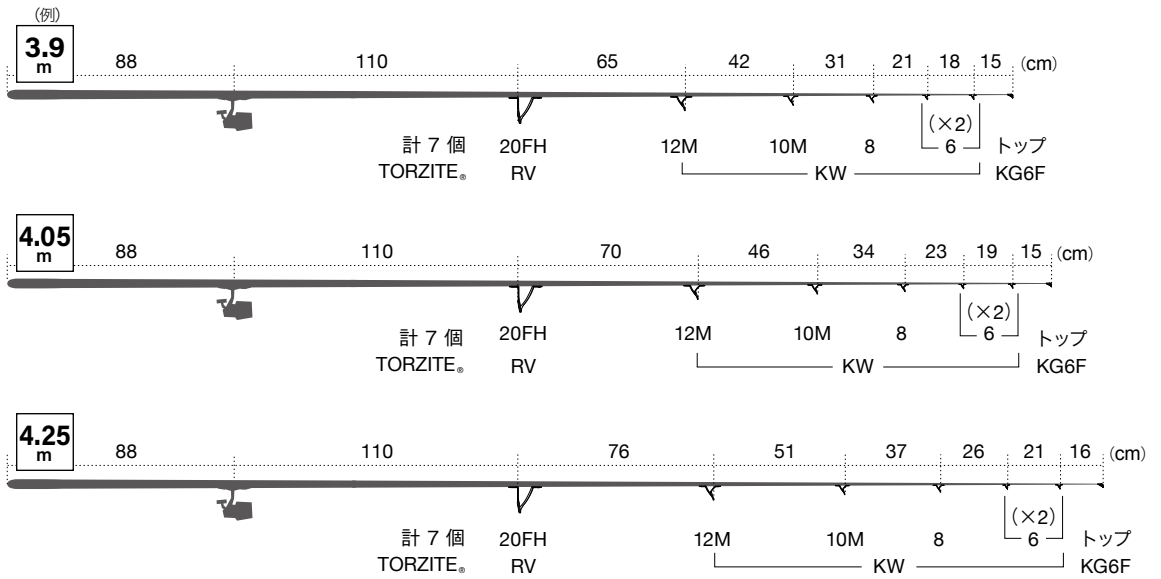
(例)

3.9 m

88 110 65 42 31 21 18 15 (cm)

計 7 個
TORZITE®

20FH
RV

12M 10M 8 (×2) 6

KW

トップ
KG6F

4.05 m

88 110 70 46 34 23 19 15 (cm)

計 7 個
TORZITE®

20FH
RV

12M 10M 8 (×2) 6

KW

トップ
KG6F

4.25 m

88 110 76 51 37 26 21 16 (cm)

計 7 個
TORZITE®

20FH
RV

12M 10M 8 (×2) 6

KW

トップ
KG6F